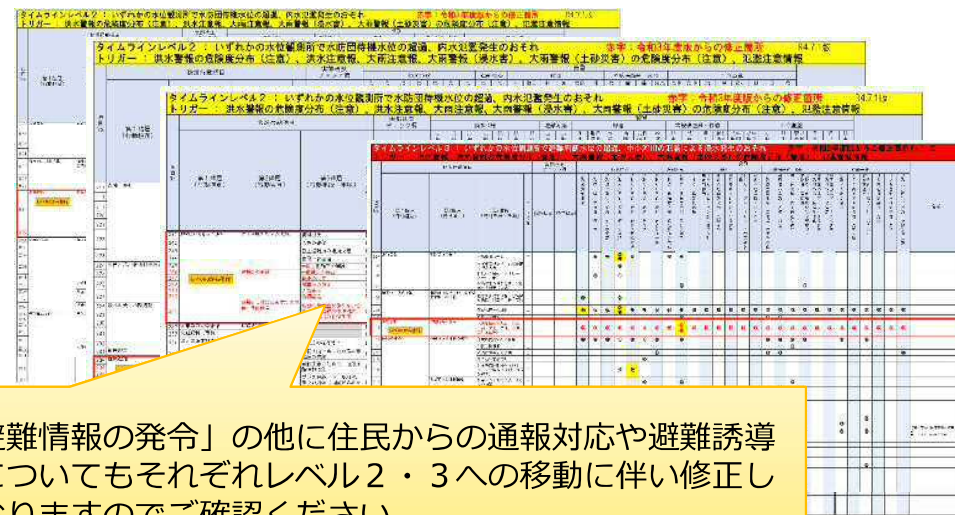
タイムラインレベル２：いずれかの水位観測所で水防団待機水位の超過、内水氾濫発生のおそれ　赤字：令和4年度版からの修正箇所　R4.7.1版
トリガー：洪水警報の危険度分布（注意）、洪水注意報、大雨注意報、大雨警報（浸水害）、大雨警報（土砂災害）の危険度分布（注意）、氾濫注意情報

タイムラインレベル２：いずれかの水位観測所で水防団待機水位の超過、内水氾濫発生のおそれ　赤字：令和4年度版からの修正箇所　R4.7.1版
トリガー：洪水警報の危険度分布（注意）、洪水注意報、大雨注意報、大雨警報（浸水害）、大雨警報（土砂災害）の危険度分布（注意）、氾濫注意情報

タイムラインレベル２：いずれかの水位観測所で水防団待機水位の超過、内水氾濫発生のおそれ　赤字：令和4年度版からの修正箇所　R4.7.1版
トリガー：洪水警報の危険度分布（注意）、洪水注意報、大雨注意報、大雨警報（浸水害）、大雨警報（土砂災害）の危険度分布（注意）、氾濫注意情報

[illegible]

避難情報の発令」の他に住民からの通報対応や避難誘導についてもそれぞれレベル２・３への移動に伴い修正し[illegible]ますのでご確認ください